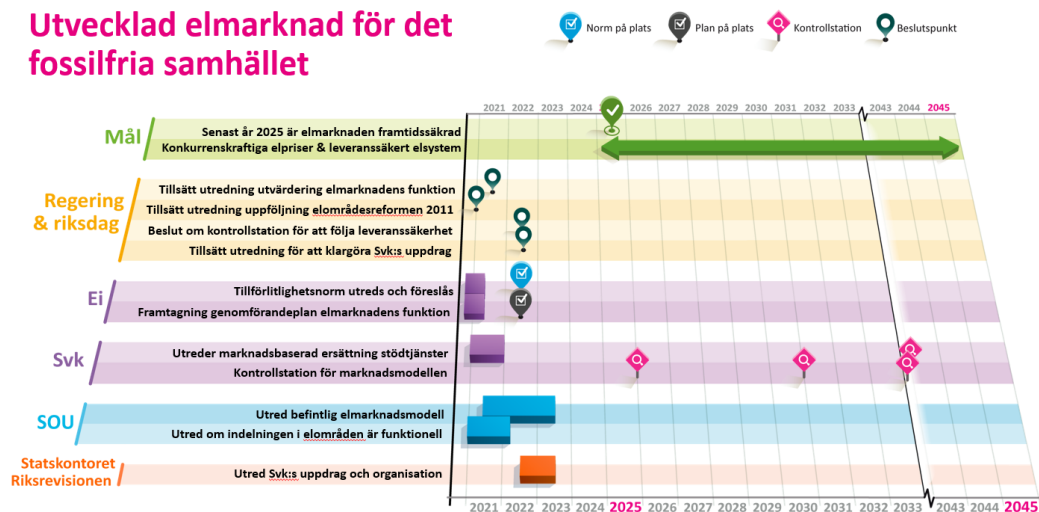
Utvecklad elmarknad för det fossilfria samhället

Norm på plats
Plan på plats
Kontrollstation
Beslutspunkt

2021 2022 2023 2024 2025 2026 2027 2028 2029 2030 2031 2032 2033 2043 2044 2045

Mål
Senast år 2025 är elmarknaden framtidssäkrad
Konkurrenskraftiga elpriser & leveranssäkert elsystem

Regering & riksdag
Tillsätt utredning utvärdering elmarknadens funktion
Tillsätt utredning uppföljning elområdesreformen 2011
Beslut om kontrollstation för att följa leveranssäkerhet
Tillsätt utredning för att klargöra Svk:s uppdrag

Ei
Tillförlitlighetsnorm utreds och föreslås
Framtagning genomförandeplan elmarknadens funktion

Svk
Utreder marknadsbaserad ersättning stödtjänster
Kontrollstation för marknadsmodellen

SOU
Utred befintlig elmarknadsmodell
Utred om indelningen i elområden är funktionell

Statskontoret Riksrevisionen
Utred Svk:s uppdrag och organisation

2021 2022 2023 2024 2025 2026 2027 2028 2029 2030 2031 2032 2033 2043 2044 2045